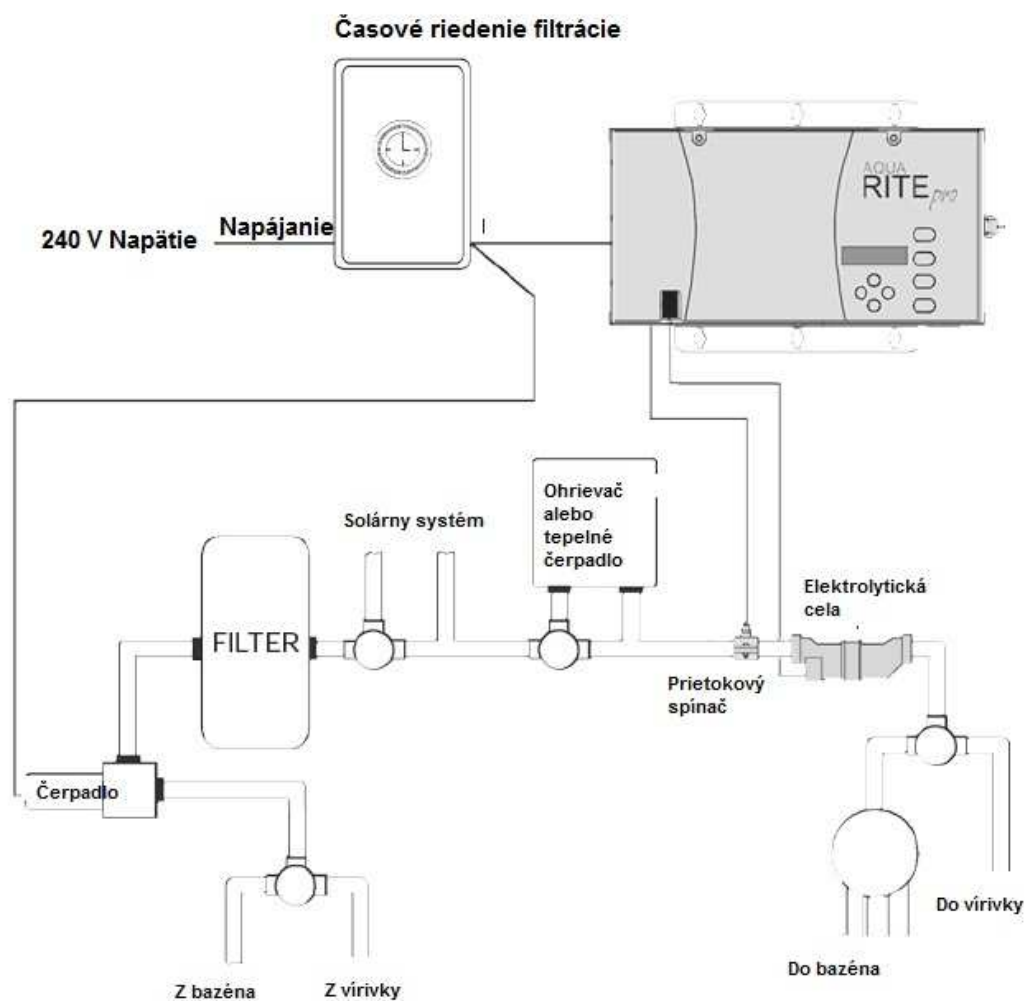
Časové riedenie filtrácie

240 V Napätie

Napájanie

AQUA RITE pro

Solárny systém

Ohrievač alebo tepelné čerpadlo

FILTER

Elektrolytická cela

Prietokový spínač

Čerpadlo

Do vírivky

Do bazéna

Z bazéna

Z vírivky